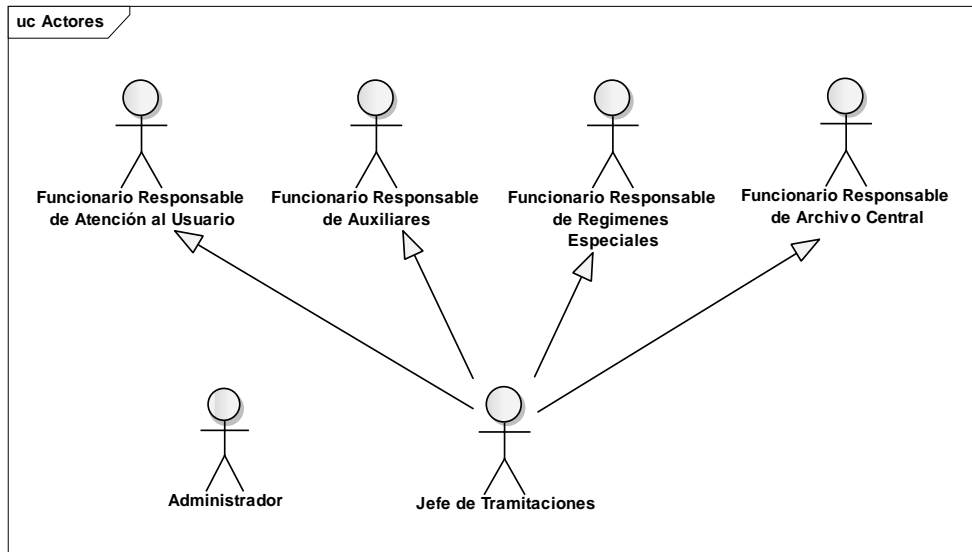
uc Actores

Funcionario Responsable de Atención al Usuario

Funcionario Responsable de Auxiliares

Funcionario Responsable de Regimenes Especiales

Funcionario Responsable de Archivo Central

Administrador

Jefe de Tramitaciones